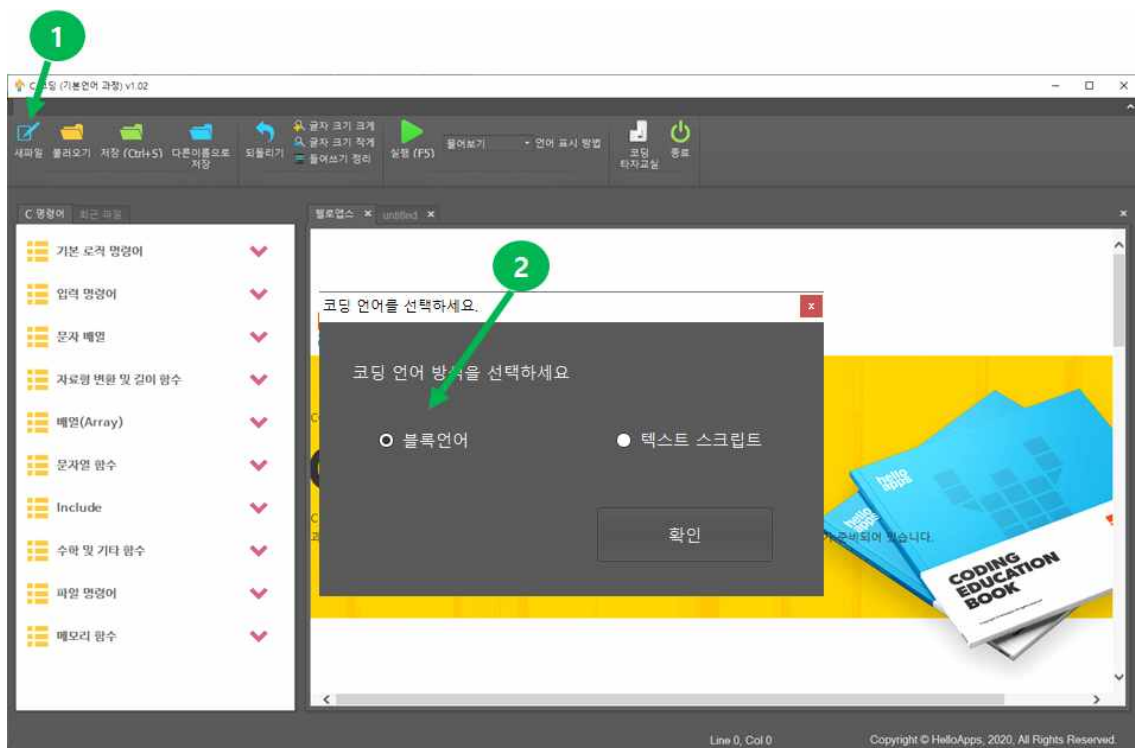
1

C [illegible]딩 (기본언어 과정) v1.02

새파일 불러오기 저장 (Ctrl+S) 다른이름으로 저장 되돌리기 글자 크기 크게 글자 크기 작게 들여쓰기 정리 실행 (F5) 들여보기 언어 표시 방법 코딩 타자교실 종료

C 명령어 최근 파일

기본 로직 명령어
입력 명령어
문자 배열
자료형 변환 및 길이 함수
배열(Array)
문자열 함수
Include
수학 및 기타 함수
파일 명령어
메모리 함수

헬로앱스 untitled

2

코딩 언어를 선택하세요.

코딩 언어 방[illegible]을 선택하세요

블록언어

텍스트 스크립트

확인

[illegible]준비되어 있습니다.

hello apps

CODING EDUCATION BOOK

Line 0, Col 0

Copyright © HelloApps, 2020, All Rights Reserved.